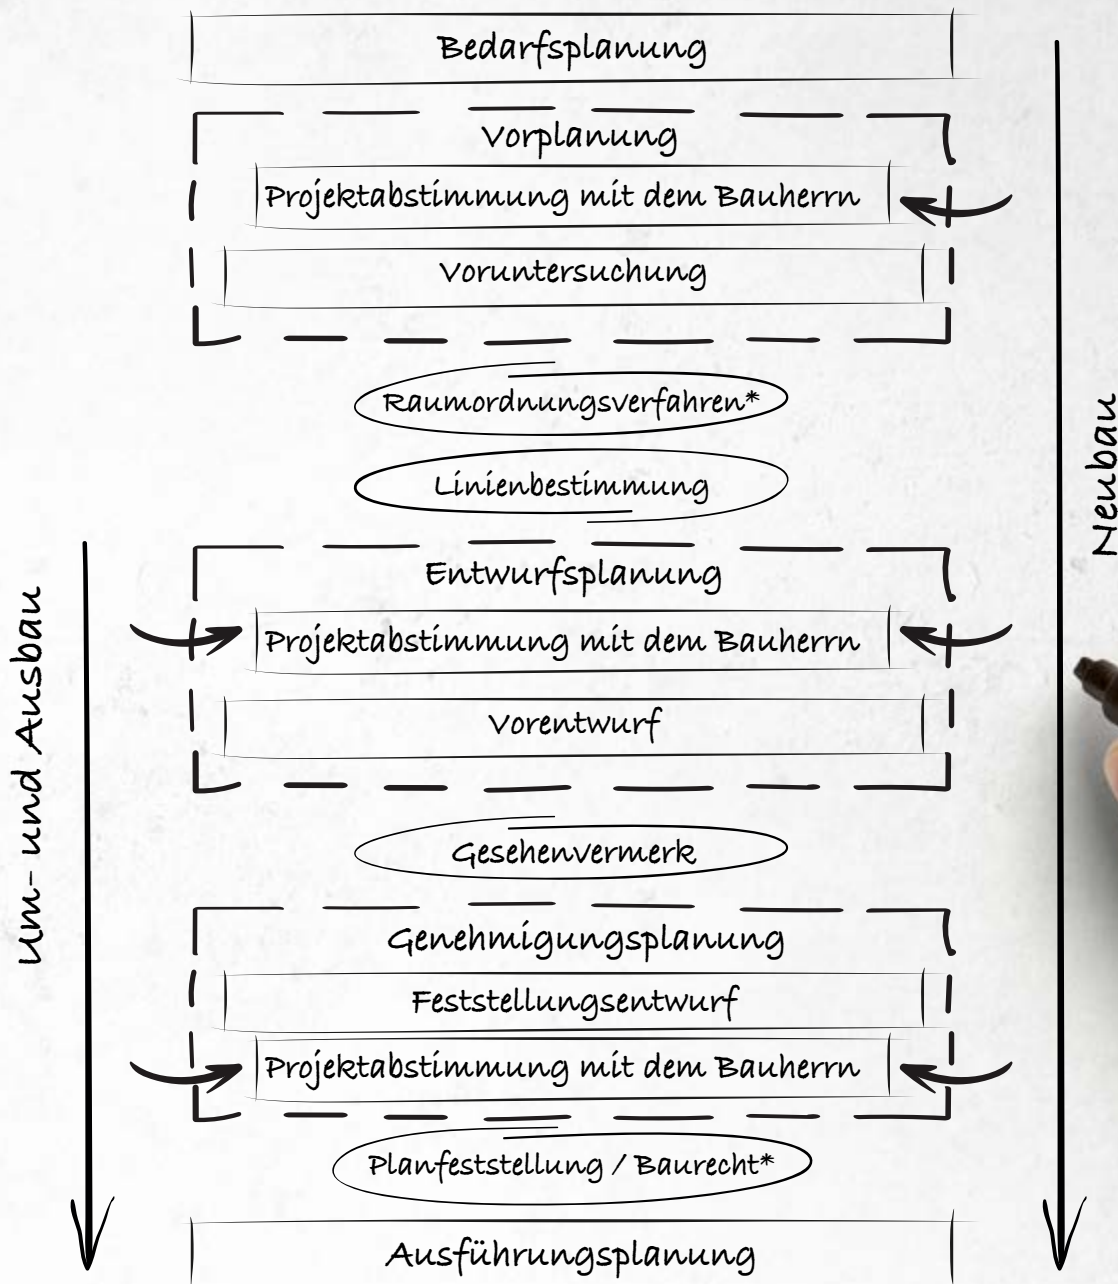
Bedarfsplanung

Vorplanung

Projektabstimmung mit dem Bauherrn

Voruntersuchung

Raumordnungsverfahren*

Linienbestimmung

Entwurfsplanung

Projektabstimmung mit dem Bauherrn

Vorentwurf

Gesehenvermerk

Genehmigungsplanung

Feststellungsentwurf

Projektabstimmung mit dem Bauherrn

Planfeststellung / Baurecht*

Ausführungsplanung

Um- und Ausbau

Neubau